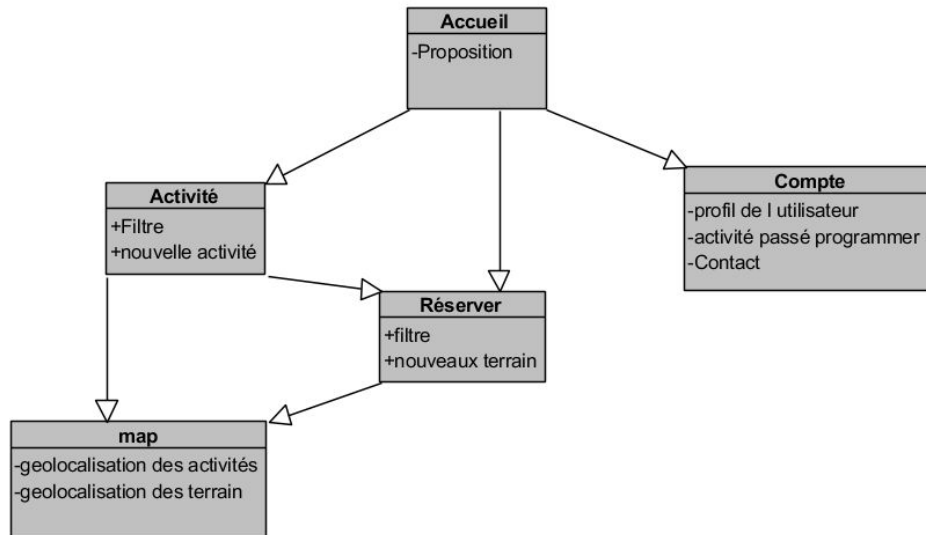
Accueil
-Proposition

Activité
+Filtre
+nouvelle activité

Compte
-profil de l utilisateur
-activité passé programmer
-Contact

Réserver
+filtre
+nouveaux terrain

map
-geolocalisation des activités
-geolocalisation des terrain